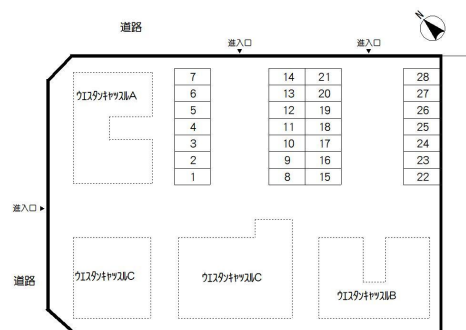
道路

N

進入口

進入口

ウエスタンキャッスルA

| 7 |
|---|
| 6 |
| 5 |
| 4 |
| 3 |
| 2 |
| 1 |

| 14 | 21 |
|---|---|
| 13 | 20 |
| 12 | 19 |
| 11 | 18 |
| 10 | 17 |
| 9 | 16 |
| 8 | 15 |

| 28 |
|---|
| 27 |
| 26 |
| 25 |
| 24 |
| 23 |
| 22 |

進入口

道路

ウエスタンキャッスルC

ウエスタンキャッスルC

ウエスタンキャッスルB